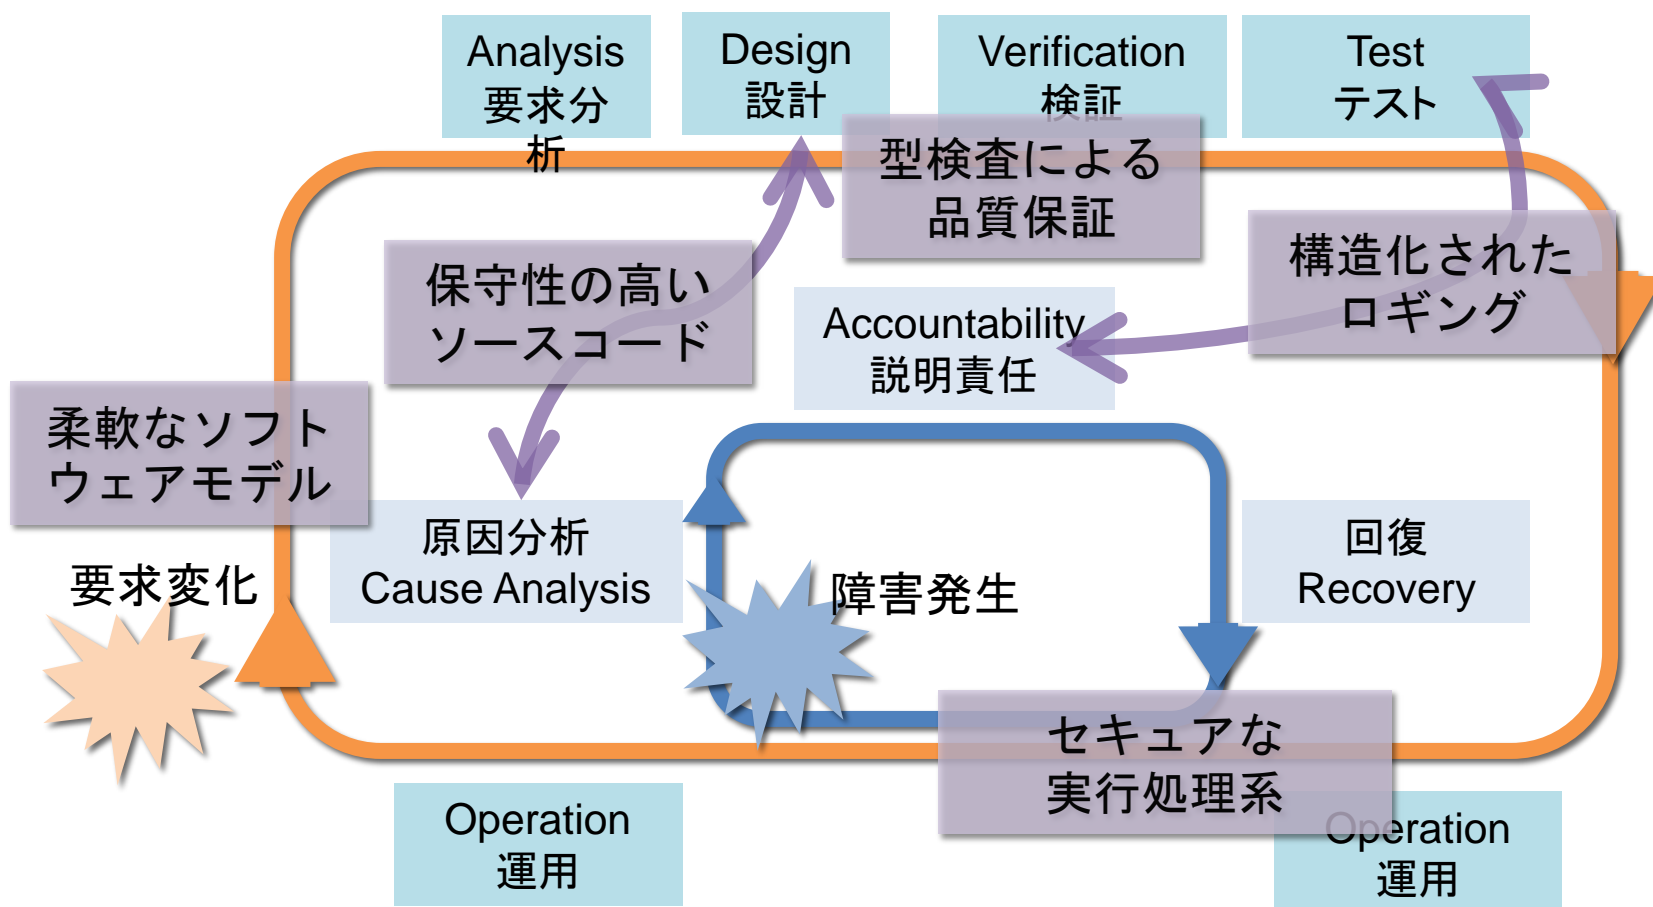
Analysis
要求分析

Design
設計

Verification
検証

Test
テスト

型検査による
品質保証

構造化された
ロギング

保守性の高い
ソースコード

Accountability
説明責任

柔軟なソフト
ウェアモデル

原因分析
Cause Analysis

障害発生

回復
Recovery

要求変化

セキュアな
実行処理系

Operation
運用

Operation
運用